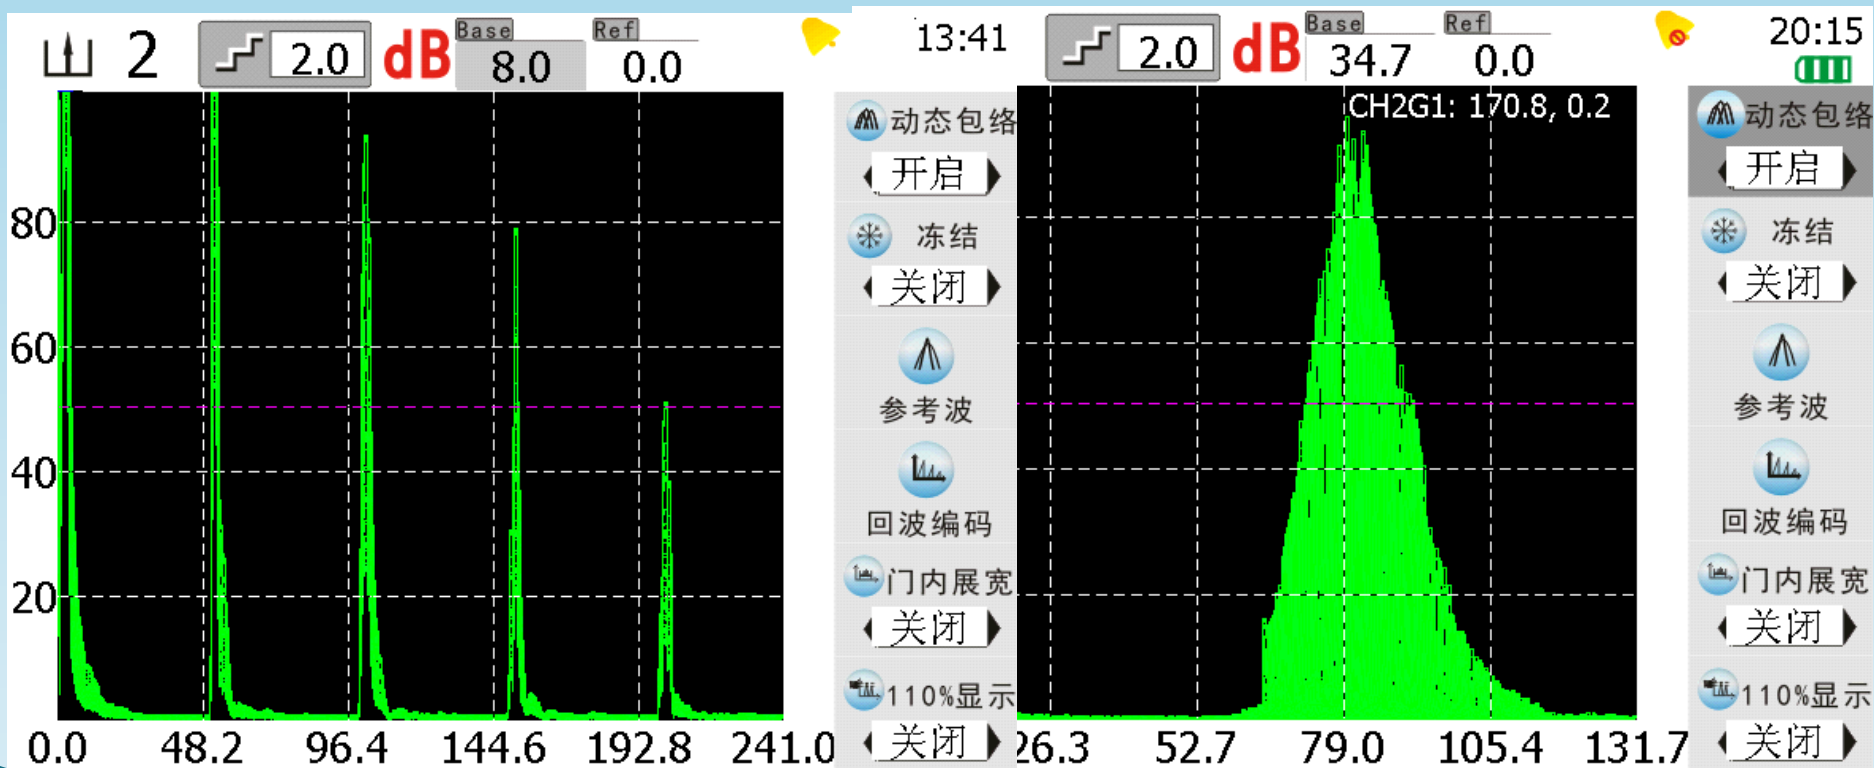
2 2.0 dB Base 8.0 Ref 0.0 13:41

80
60
40
20
0.0 48.2 96.4 144.6 192.8 241.0

动态包络
开启
冻结
关闭
参考波
回波编码
门内展宽
关闭
110%显示
关闭

2.0 dB Base 34.7 Ref 0.0 20:15

CH2G1: 170.8, 0.2

26.3 52.7 79.0 105.4 131.7

动态包络
开启
冻结
关闭
参考波
回波编码
门内展宽
关闭
110%显示
关闭